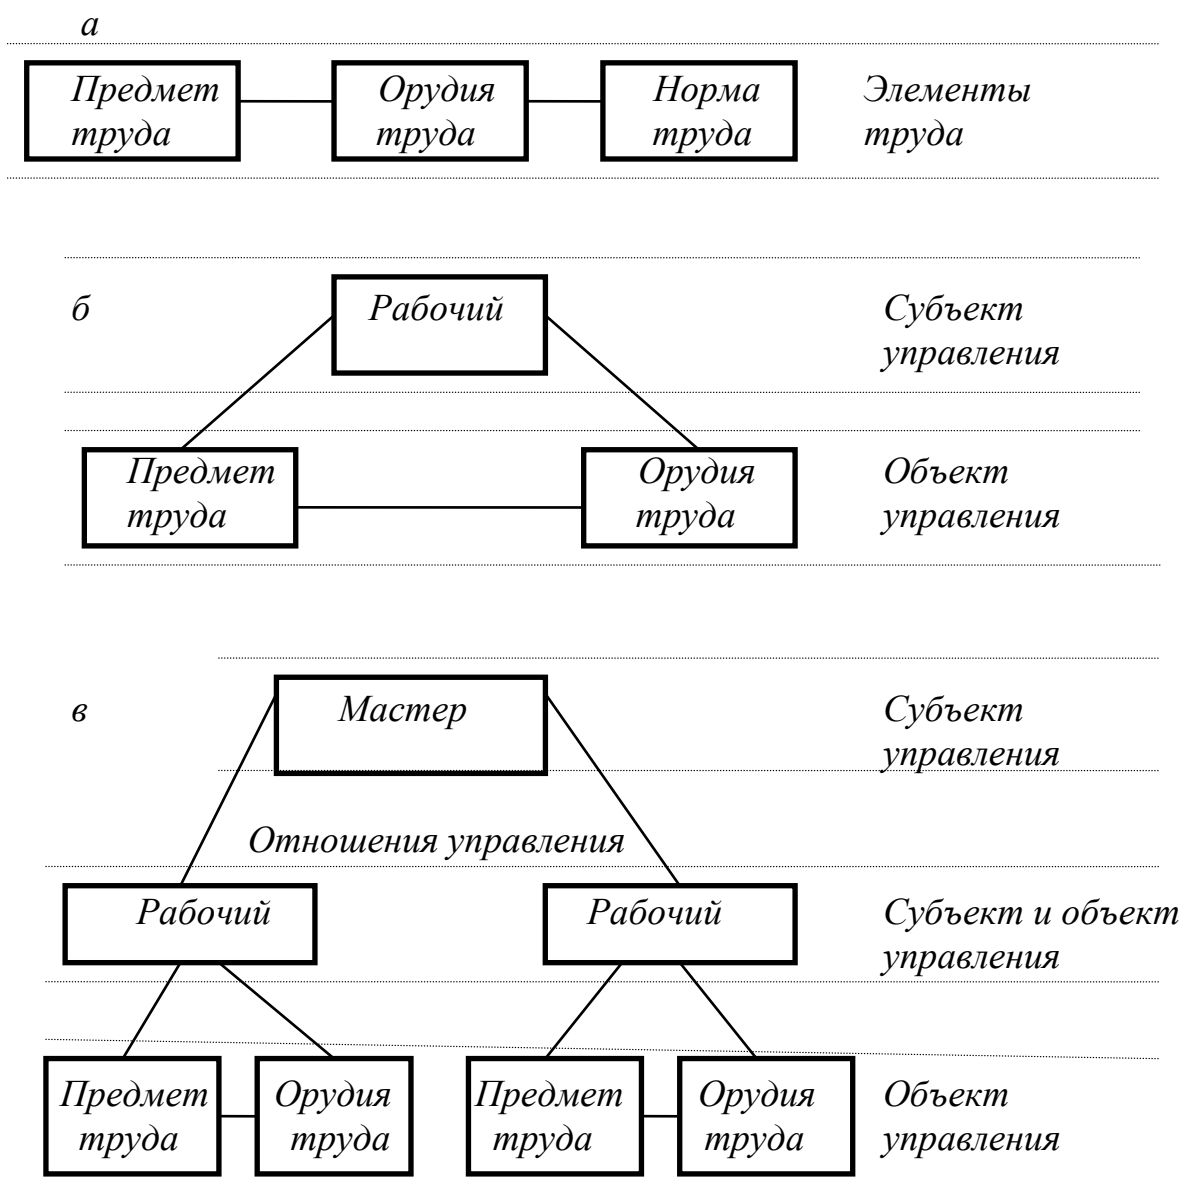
а

Предмет труда

Орудия труда

Норма труда

Элементы труда

б

Рабочий

Субъект управления

Предмет труда

Орудия труда

Объект управления

в

Мастер

Субъект управления

Отношения управления

Рабочий

Рабочий

Субъект и объект управления

Предмет труда

Орудия труда

Предмет труда

Орудия труда

Объект управления